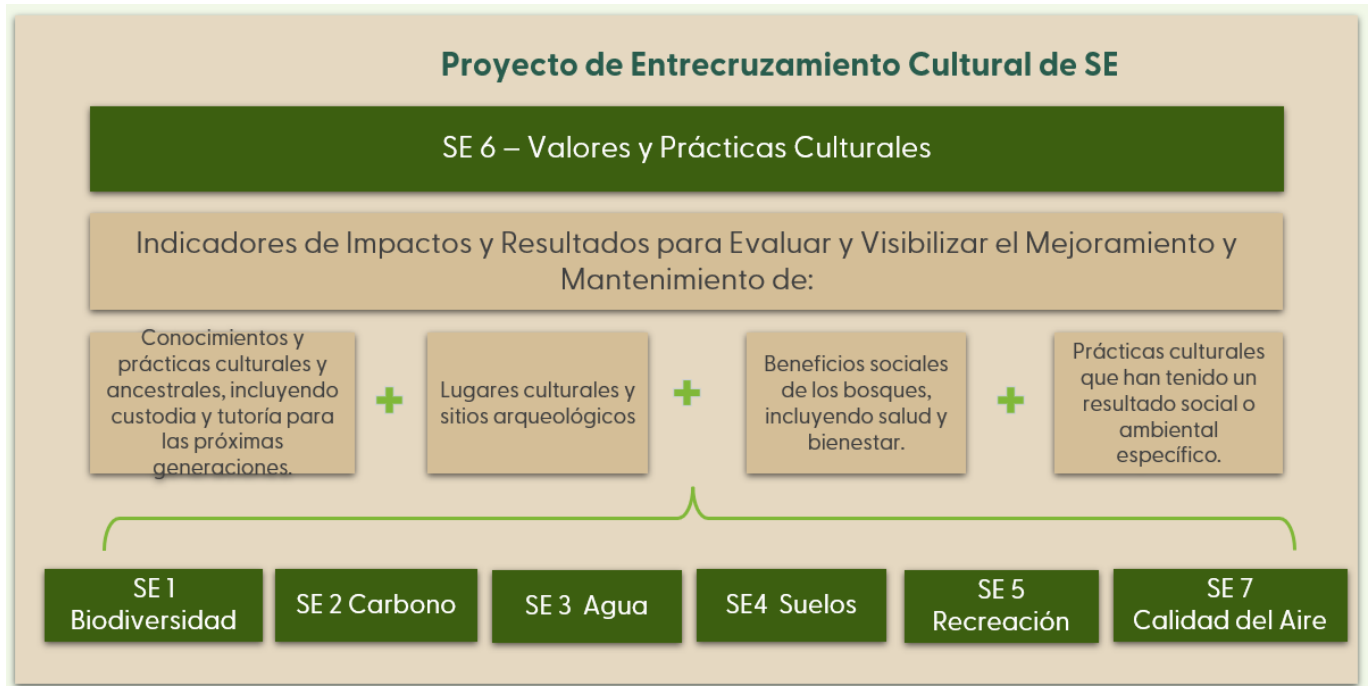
Proyecto de Entrecruzamiento Cultural de SE

SE 6 – Valores y Prácticas Culturales

Indicadores de Impactos y Resultados para Evaluar y Visibilizar el Mejoramiento y Mantenimiento de:

Conocimientos y prácticas culturales y ancestrales, incluyendo custodia y tutoría para las próximas generaciones.

+

Lugares culturales y sitios arqueológicos

+

Beneficios sociales de los bosques, incluyendo salud y bienestar.

+

Prácticas culturales que han tenido un resultado social o ambiental específico.

SE 1 Biodiversidad

SE 2 Carbono

SE 3 Agua

SE4 Suelos

SE 5 Recreación

SE 7 Calidad del Aire